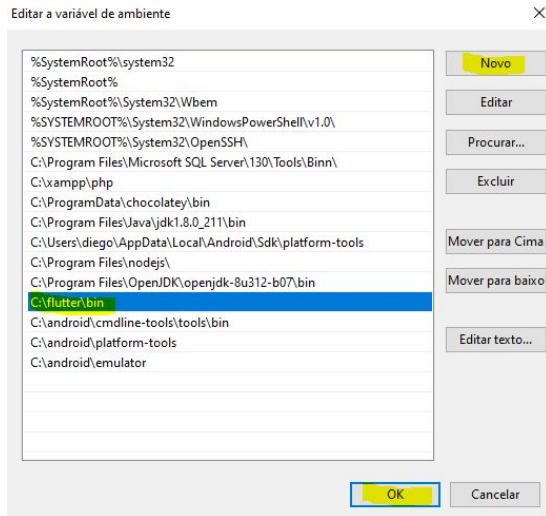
Editar a variável de ambiente

×

%SystemRoot%\system32
%SystemRoot%
%SystemRoot%\System32\Wbem
%SYSTEMROOT%\System32\WindowsPowerShell\v1.0\
%SYSTEMROOT%\System32\OpenSSH\
C:\Program Files\Microsoft SQL Server\130\Tools\Binn\
C:\xampp\php
C:\ProgramData\chocolatey\bin
C:\Program Files\Java\jdk1.8.0_211\bin
C:\Users\diego\AppData\Local\Android\Sdk\platform-tools
C:\Program Files\nodejs\
C:\Program Files\OpenJDK\openjdk-8u312-b07\bin
C:\flutter\bin
C:\android\cmdline-tools\tools\bin
C:\android\platform-tools
C:\android\emulator

Novo

Editar

Procurar...

Excluir

Mover para Cima

Mover para baixo

Editar texto...

OK

Cancelar